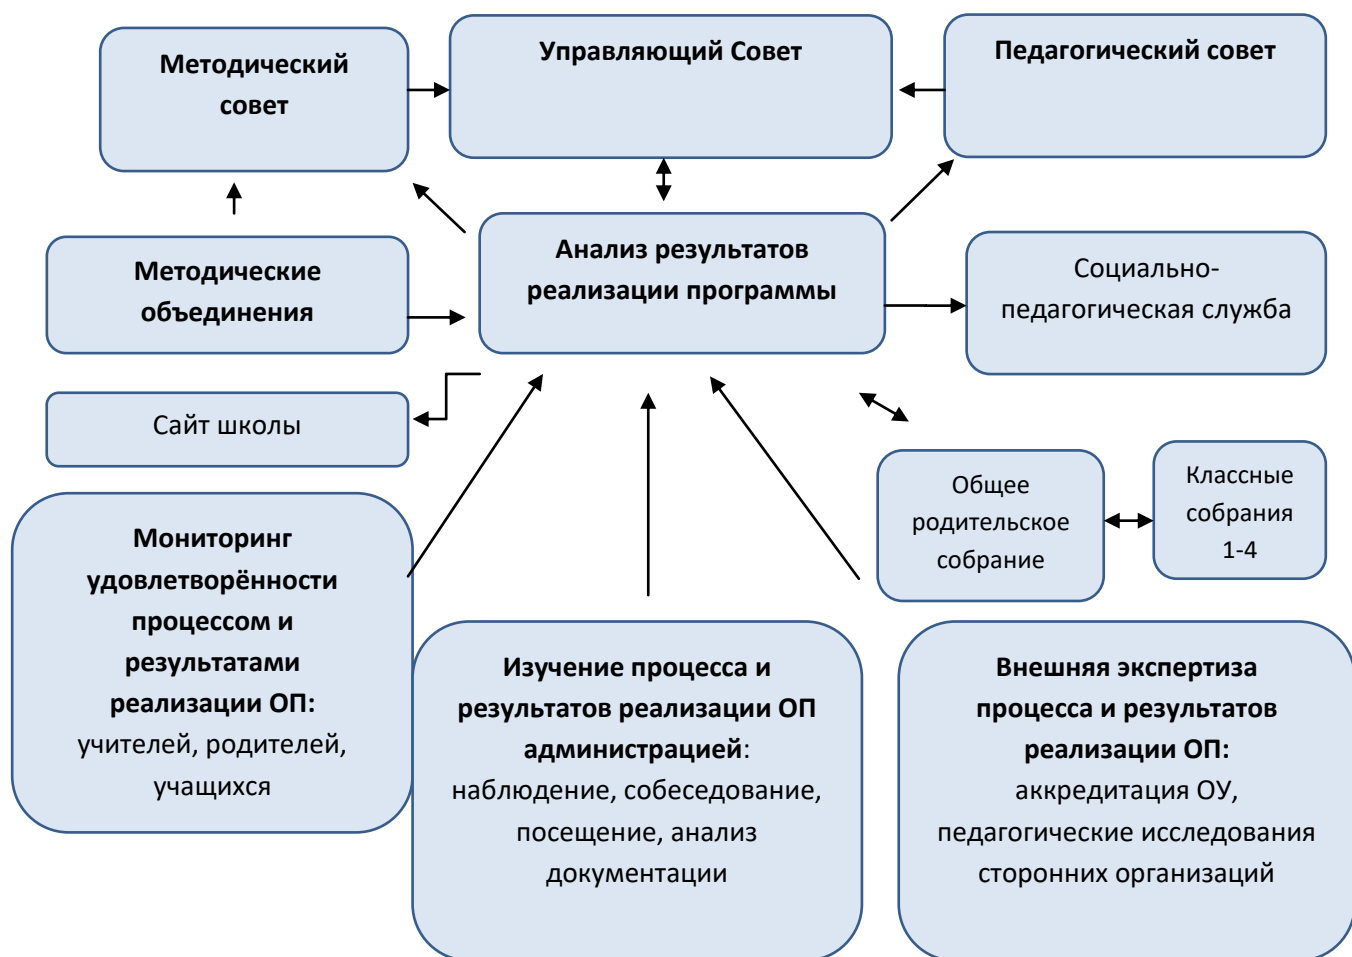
Методический совет

Управляющий Совет

Педагогический совет

Методические объединения

Анализ результатов реализации программы

Социально-педагогическая служба

Сайт школы

Общее родительское собрание

Классные собрания 1-4

Мониторинг удовлетворённости процессом и результатами реализации ОП: учителей, родителей, учащихся

Изучение процесса и результатов реализации ОП администрацией: наблюдение, собеседование, посещение, анализ документации

Внешняя экспертиза процесса и результатов реализации ОП: аккредитация ОУ, педагогические исследования сторонних организаций